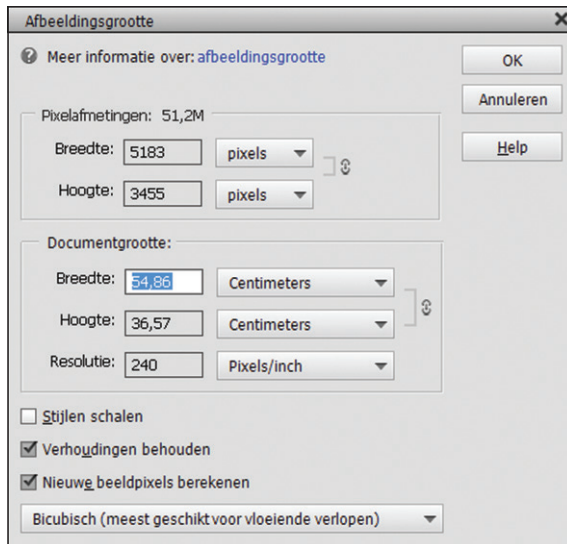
Afbeeldingsgrootte

Meer informatie over: afbeeldingsgrootte

OK

Annuleren

Help

Pixelafmetingen: 51,2M

Breedte: 5183 pixels

Hoogte: 3455 pixels

Documentgrootte:

Breedte: 54,86 Centimeters

Hoogte: 36,57 Centimeters

Resolutie: 240 Pixels/inch

Stijlen schalen

Verhoudingen behouden

Nieuwe beeldpixels berekenen

Bicubisch (meest geschikt voor vloeiende verlopen)